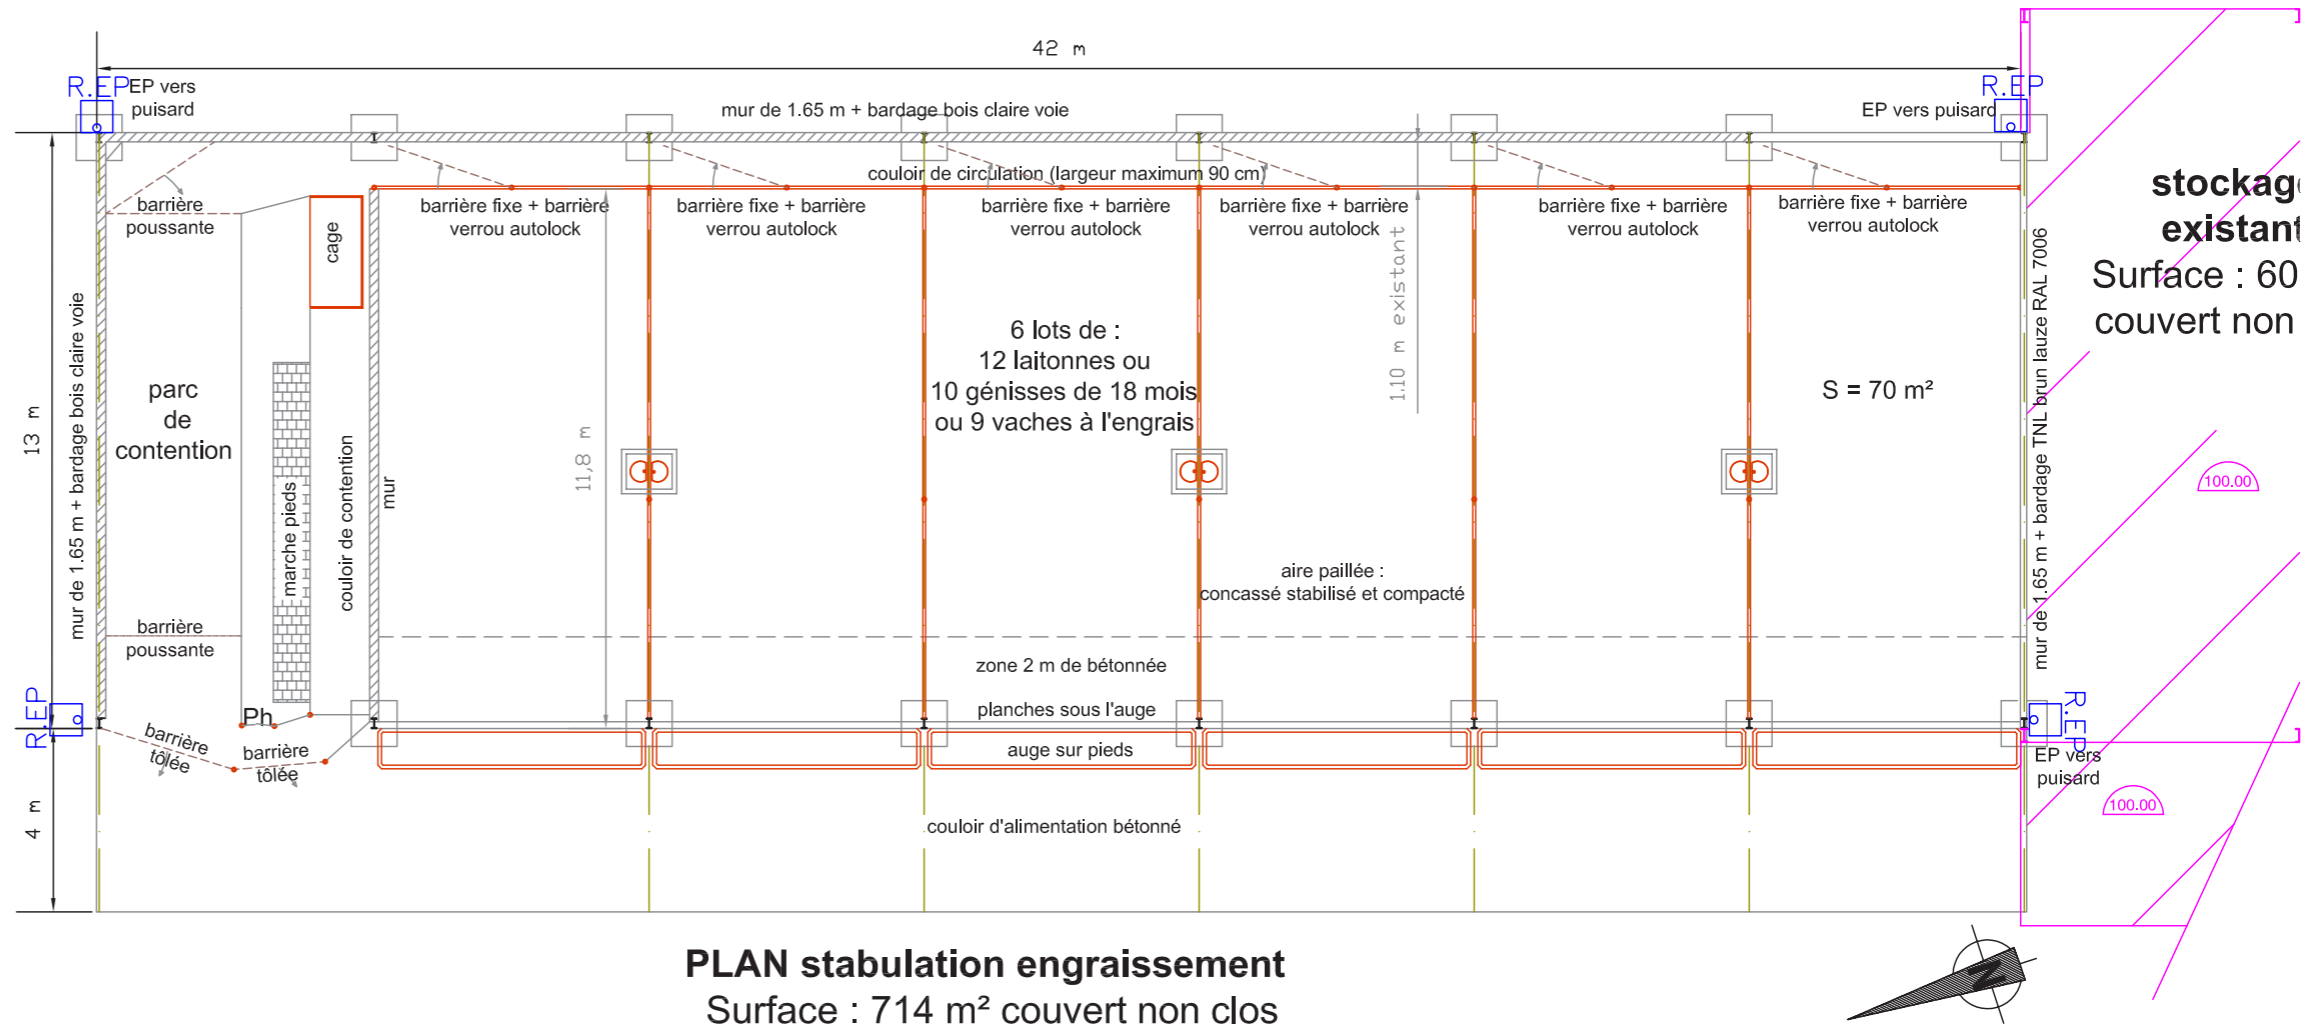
42 m

R.EP EP vers puisard

R.EP

EP vers puisard

mur de 1.65 m + bardage bois claire voie

couloir de circulation (largeur maximum 90 cm)

barrière poussante

cage

barrière fixe + barrière verrou autolock

barrière fixe + barrière verrou autolock

barrière fixe + barrière verrou autolock

barrière fixe + barrière verrou autolock

barrière fixe + barrière verrou autolock

barrière fixe + barrière verrou autolock

stockag existant Surface : 60 couvert non

13 m

mur de 1.65 m + bardage bois claire voie

parc de contention

marche pieds

couloir de contention

mur

11,8 m

6 lots de : 12 laitonnes ou 10 génisses de 18 mois ou 9 vaches à l'engrais

1.10 m existant

S = 70 m²

mur de 1.65 m + bardage TNL brun lauze RAL 7006

100.00

aire paillée : concassé stabilisé et compacté

barrière poussante

zone 2 m de bétonnée

R.EP

Ph

planches sous l'auge

R.EP

barrière tôlée

barrière tôlée

auge sur pieds

EP vers puisard

100.00

4 m

couloir d'alimentation bétonné

PLAN stabulation engraissement

Surface : 714 m² couvert non clos

N